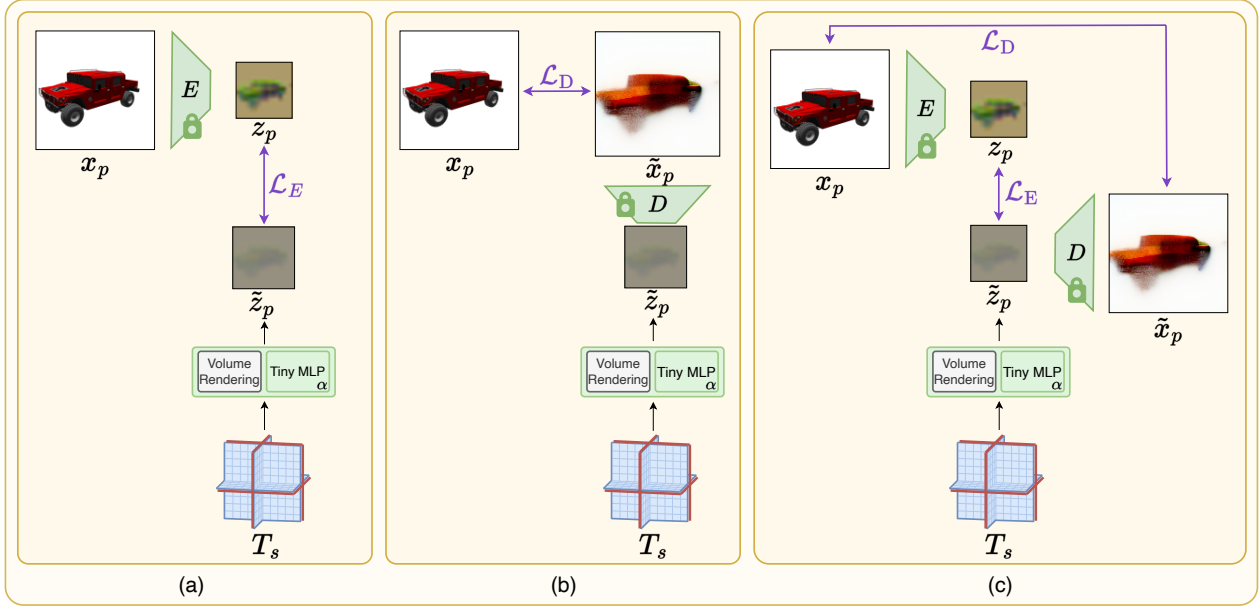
$E$

$\boldsymbol{x}_p$

$\boldsymbol{z}_p$

$\mathcal{L}_E$

$\tilde{\boldsymbol{z}}_p$

Volume Rendering

Tiny MLP $\alpha$

$\boldsymbol{T}_s$

(a)

$\mathcal{L}_\mathrm{D}$

$\boldsymbol{x}_p$

$\tilde{\boldsymbol{x}}_p$

$D$

$\tilde{\boldsymbol{z}}_p$

Volume Rendering

Tiny MLP $\alpha$

$\boldsymbol{T}_s$

(b)

$\mathcal{L}_\mathrm{D}$

$E$

$\boldsymbol{x}_p$

$\boldsymbol{z}_p$

$\mathcal{L}_\mathrm{E}$

$D$

$\tilde{\boldsymbol{z}}_p$

$\tilde{\boldsymbol{x}}_p$

Volume Rendering

Tiny MLP $\alpha$

$\boldsymbol{T}_s$

(c)